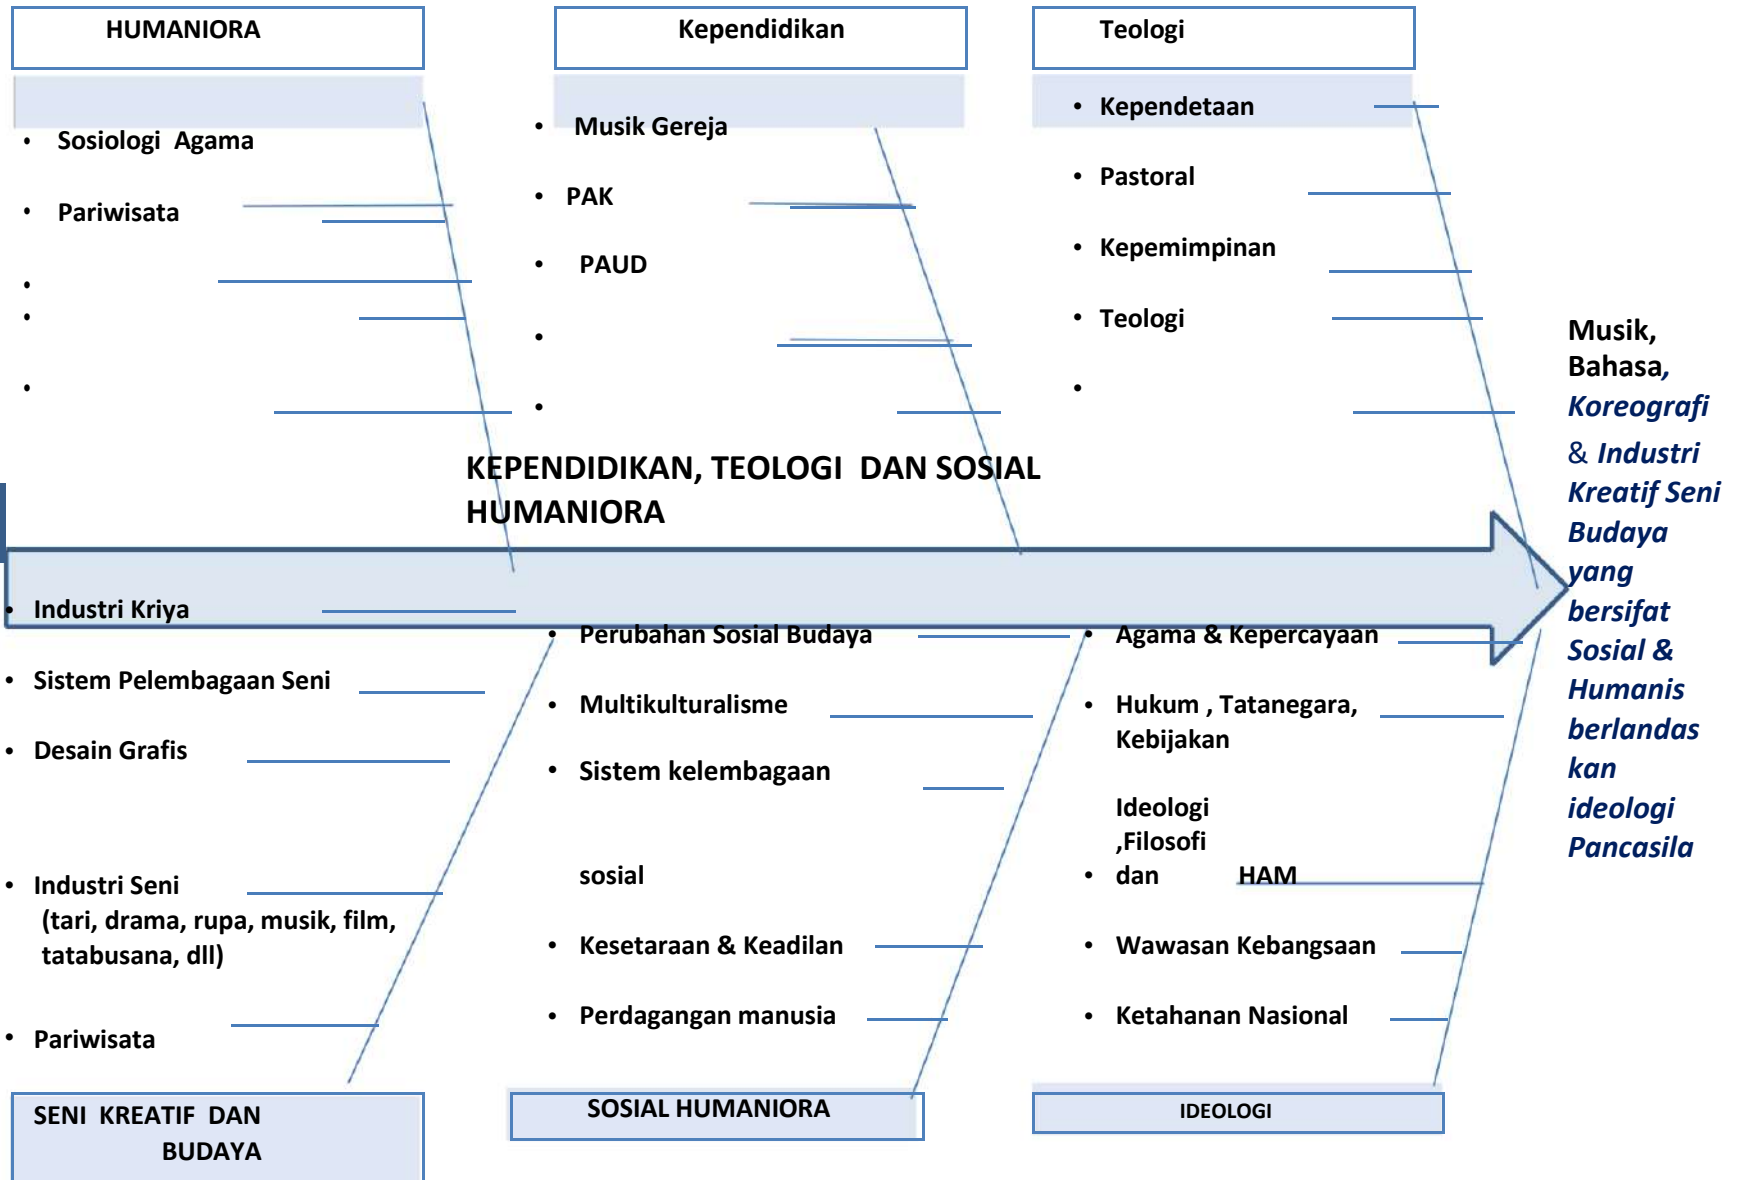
HUMANIORA

- Sosiologi Agama
- Pariwisata
-
-
-

Kependidikan

- Musik Gereja
- PAK
- PAUD
-
-

Teologi

- Kependetaan
- Pastoral
- Kepemimpinan
- Teologi
-

KEPENDIDIKAN, TEOLOGI DAN SOSIAL HUMANIORA

Musik, Bahasa, Koreografi & Industri Kreatif Seni Budaya yang bersifat Sosial & Humanis berlandaskan ideologi Pancasila

- Industri Kriya
- Sistem Pelembagaan Seni
- Desain Grafis
- Industri Seni (tari, drama, rupa, musik, film, tatabusana, dll)
- Pariwisata

SENI KREATIF DAN BUDAYA

- Perubahan Sosial Budaya
- Multikulturalisme
- Sistem kelembagaan sosial
- Kesetaraan & Keadilan
- Perdagangan manusia

SOSIAL HUMANIORA

- Agama & Kepercayaan
- Hukum , Tatanegara, Kebijakan
- Ideologi ,Filosofi dan HAM
- Wawasan Kebangsaan
- Ketahanan Nasional

IDEOLOGI